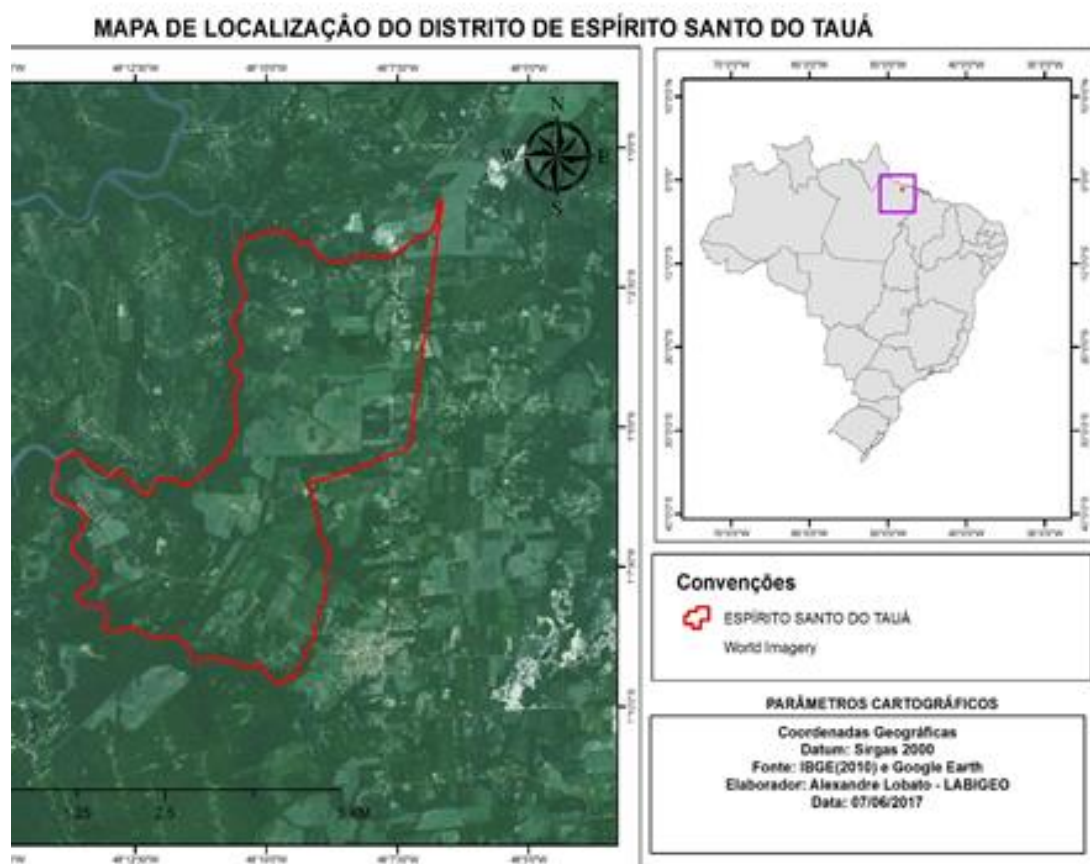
MAPA DE LOCALIZAÇÃO DO DISTRITO DE ESPÍRITO SANTO DO TAUÁ

N
W
E
S

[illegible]

25 | 2.5 | 5 KM

Convenções

ESPÍRITO SANTO DO TAUÁ

World Imagery

PARÂMETROS CARTOGRÁFICOS

Coordenadas Geográficas
Datum: Sirgas 2000
Fonte: IBGE(2010) e Google Earth
Elaborador: Alexandre Lobato - LABIGEO
Data: 07/06/2017